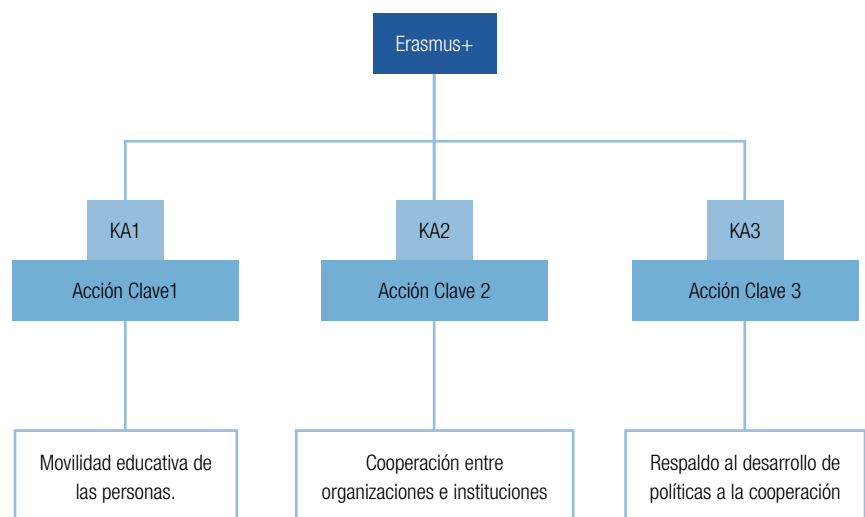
Erasmus+

KA1

Acción Clave1

KA2

Acción Clave 2

KA3

Acción Clave 3

Movilidad educativa de las personas.

Cooperación entre organizaciones e instituciones

Respaldo al desarrollo de políticas a la cooperación